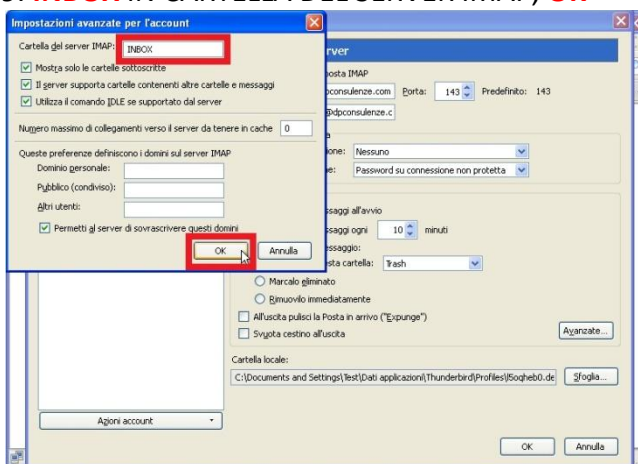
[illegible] INBOX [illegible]

Impostazioni avanzate per l'account

Cartella del server IMAP: INBOX

Mostra solo le cartelle sottoscritte

Il server supporta cartelle contenenti altre cartelle e messaggi

Utilizza il comando IDLE se supportato dal server

Numero massimo di collegamenti verso il server da tenere in cache 0

Queste preferenze definiscono i domini sul server IMAP

Dominio personale:

Pubblico (condiviso):

Altri utenti:

Permetti al server di sovrascrivere questi domini

OK Annulla

server

posta IMAP

dpconsulenze.com Porta: 143 Predefinito: 143

@dpconsulenze.c

zione: Nessuno

ne: Password su connessione non protetta

ssaggi all'avvio

ssaggi ogni 10 minuti

essaggio:

sta cartella: Trash

Marcalo eliminato

Rimuovilo immediatamente

All'uscita pulisci la Posta in arrivo ("Expunge")

Svuota cestino all'uscita

Avanzate...

Cartella locale:

C:\Documents and Settings\Test\Dati applicazioni\Thunderbird\Profiles\l5oqheb0.de

Sfoglia...

Azioni account

OK Annulla